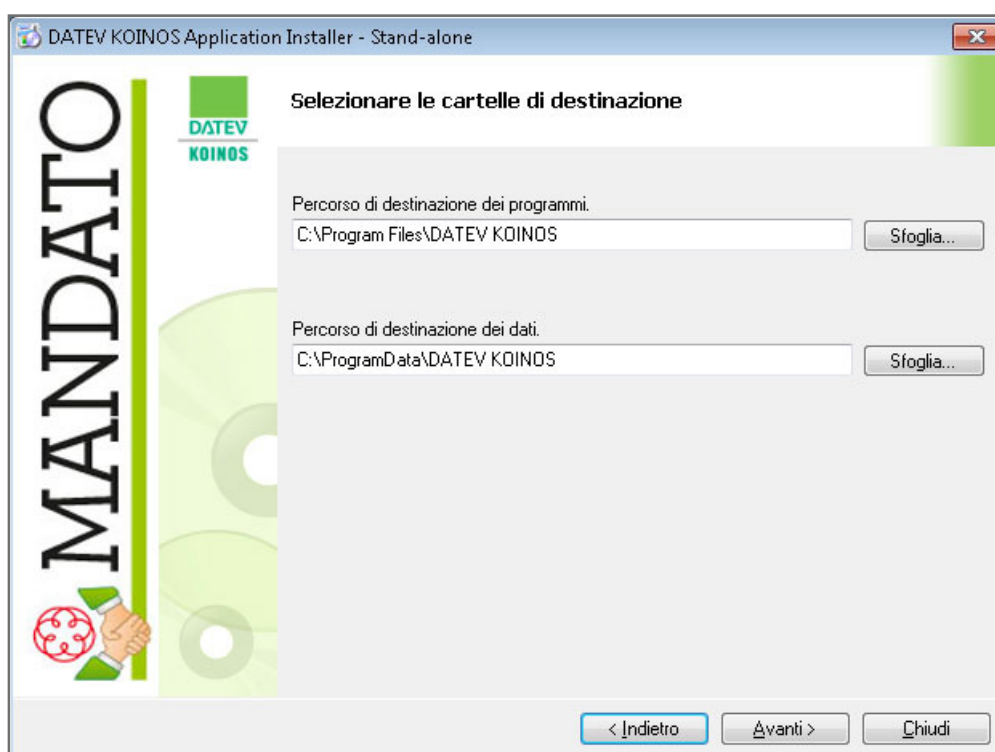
DATEV KOINOS Application Installer - Stand-alone

MANDATO

DATEV
KOINOS

Selezionare le cartelle di destinazione

Percorso di destinazione dei programmi.
C:\Program Files\DATEV KOINOS
Sfoglia...

Percorso di destinazione dei dati.
C:\ProgramData\DATEV KOINOS
Sfoglia...

< Indietro
Avanti >
Chiudi